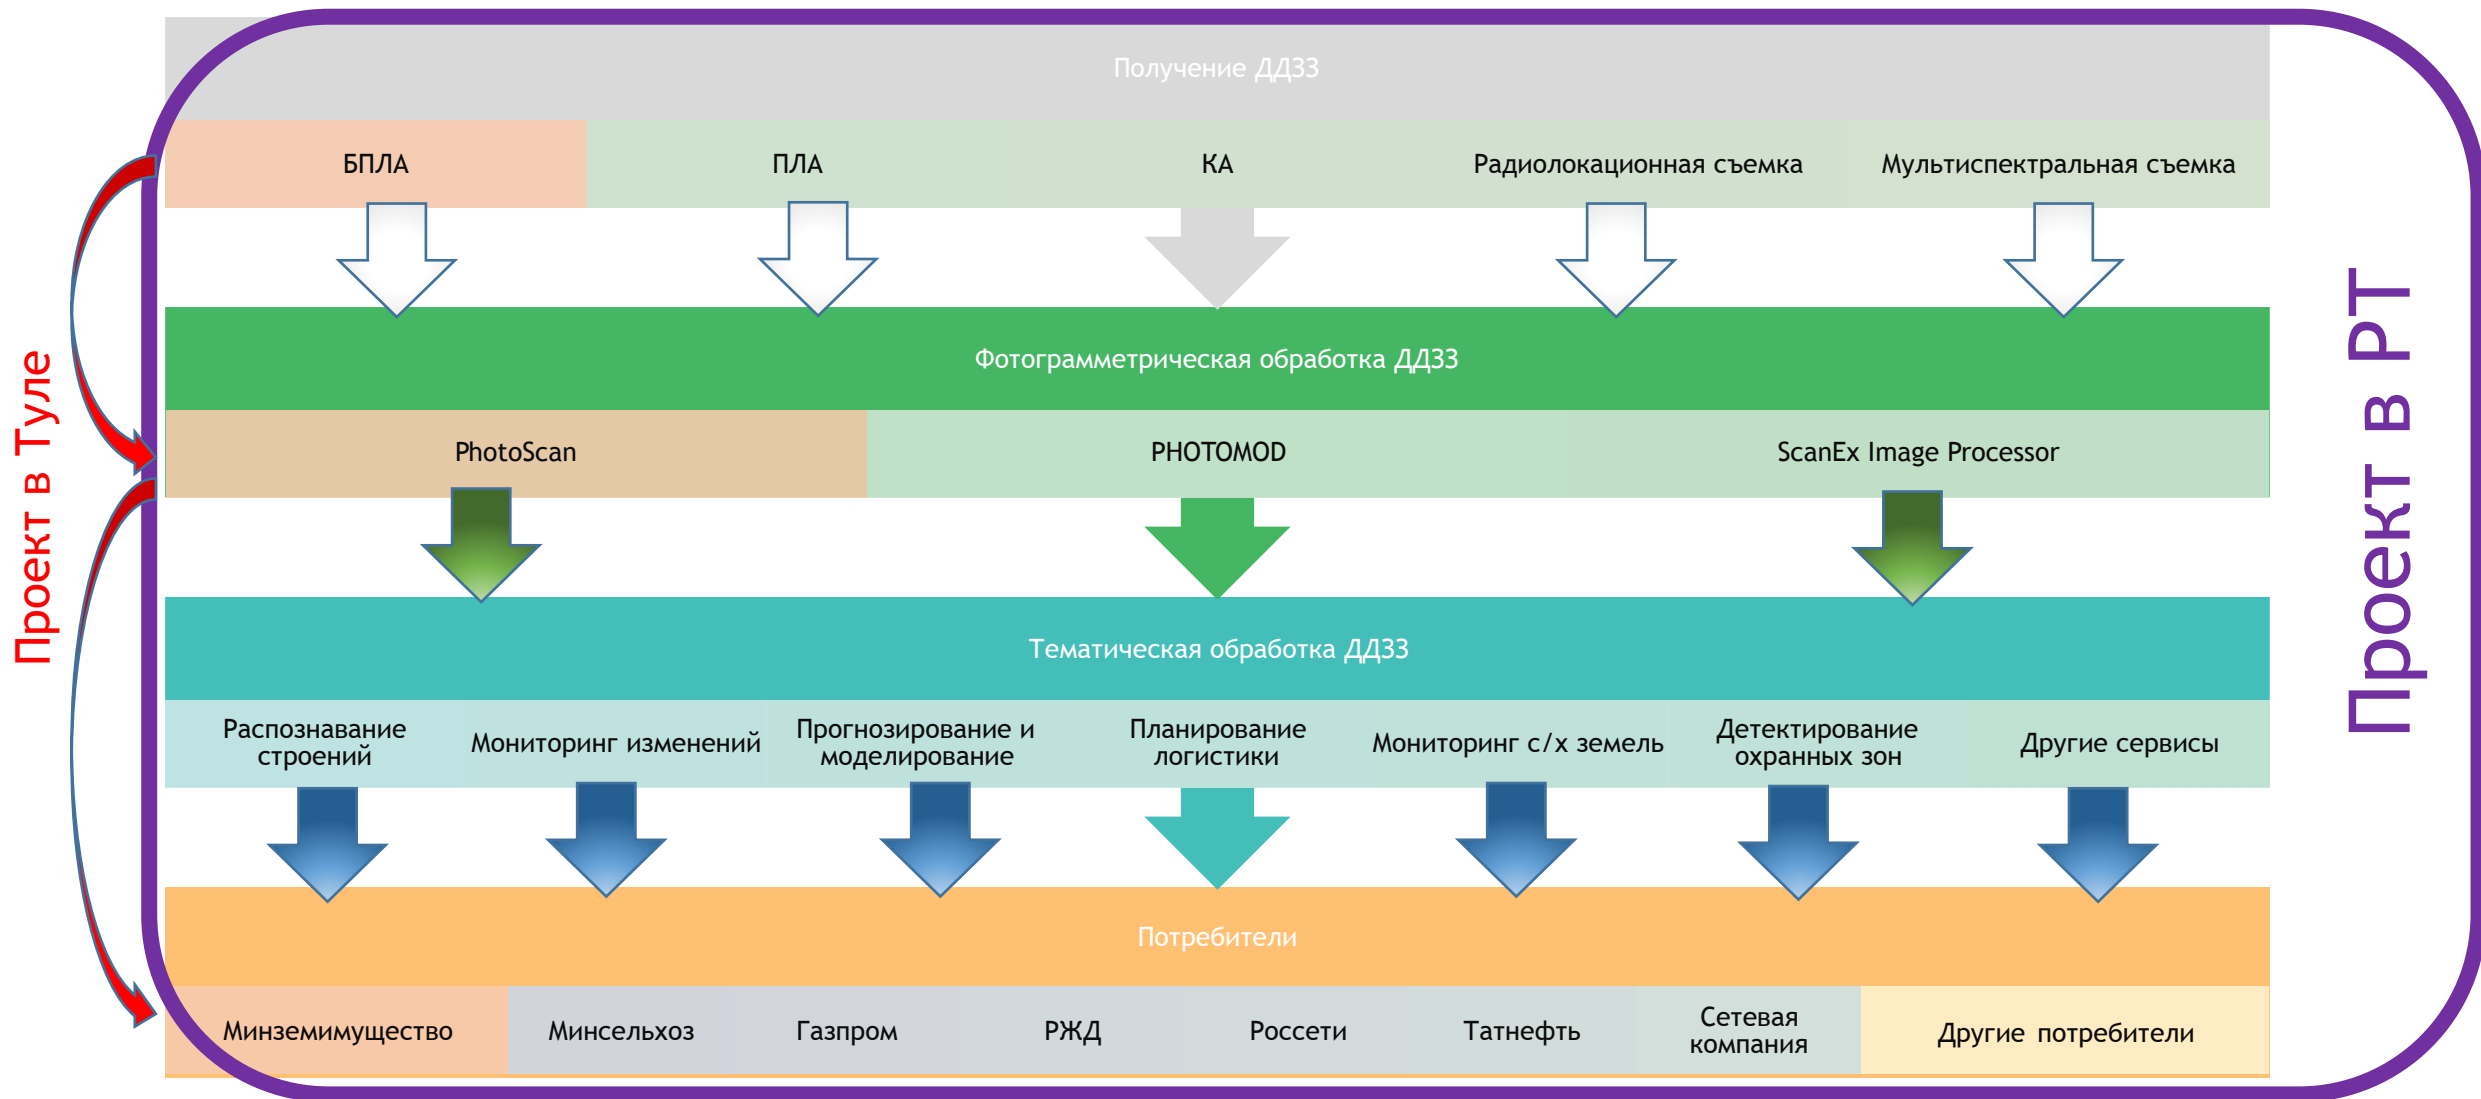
Проект в Туле

Получение ДДЗЗ

БПЛА

ПЛА

КА

Радиолокационная съемка

Мультиспектральная съемка

Фотограмметрическая обработка ДДЗЗ

PhotoScan

PHOTOMOD

ScanEx Image Processor

Тематическая обработка ДДЗЗ

Распознавание строений

Мониторинг изменений

Прогнозирование и моделирование

Планирование логистики

Мониторинг с/х земель

Детектирование охранных зон

Другие сервисы

Потребители

Минземимущество

Минсельхоз

Газпром

РЖД

Россети

Татнефть

Сетевая компания

Другие потребители

Проект в РТ